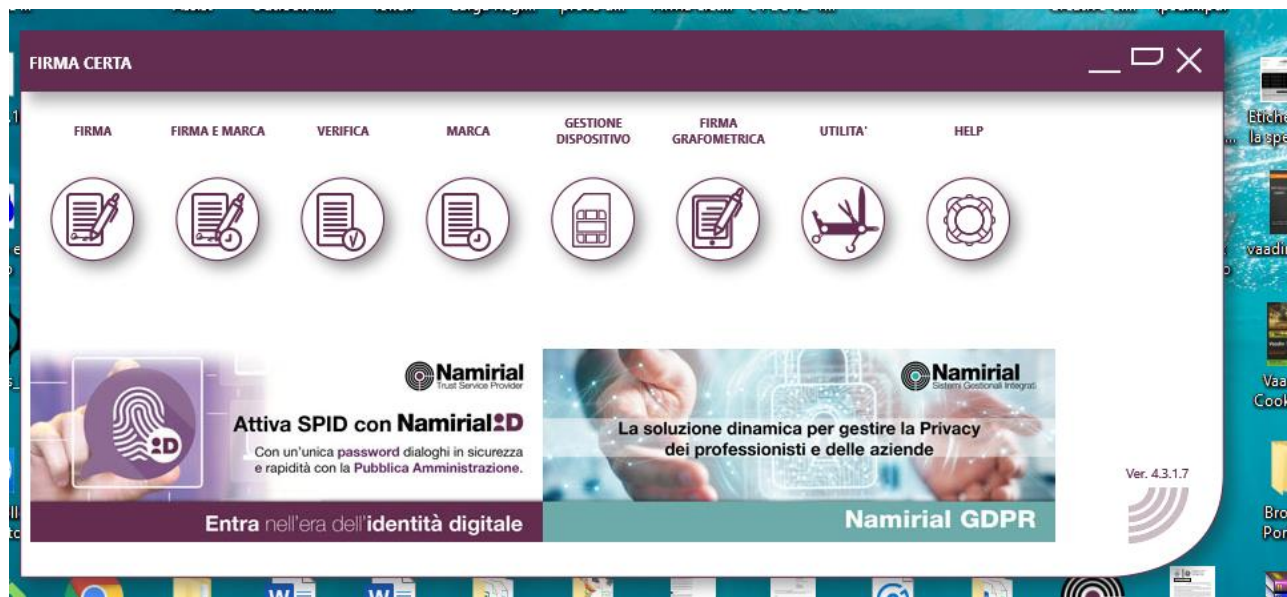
FIRMA CERTA

FIRMA
FIRMA E MARCA
VERIFICA
MARCA
GESTIONE DISPOSITIVO
FIRMA GRAFOMETRICA
UTILITA'
HELP

Namirial
Trust Service Provider

Attiva SPID con NamirialID

Con un'unica password dialoghi in sicurezza e rapidità con la Pubblica Amministrazione.

Entra nell'era dell'identità digitale

Namirial
Sistemi Gestionali Integrati

La soluzione dinamica per gestire la Privacy dei professionisti e delle aziende

Namirial GDPR

Ver. 4.3.1.7

Etiche
la spe
vaadi
Vaa
Cook
Bro
Por